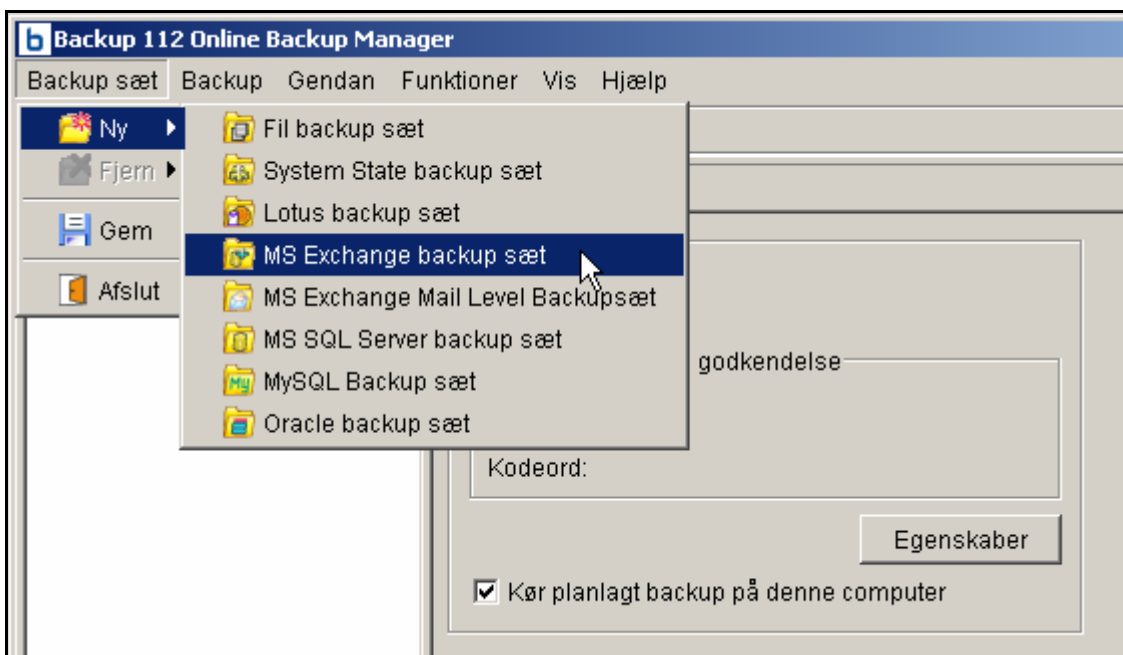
b Backup 112 Online Backup Manager

Backup sæt Backup Gendan Funktioner Vis Hjælp

Ny
Fjern
Gem
Afslut

Fil backup sæt
System State backup sæt
Lotus backup sæt
MS Exchange backup sæt
MS Exchange Mail Level Backupsæt
MS SQL Server backup sæt
MySQL Backup sæt
Oracle backup sæt

godkendelse

Kodeord:

Egenskaber

Kør planlagt backup på denne computer